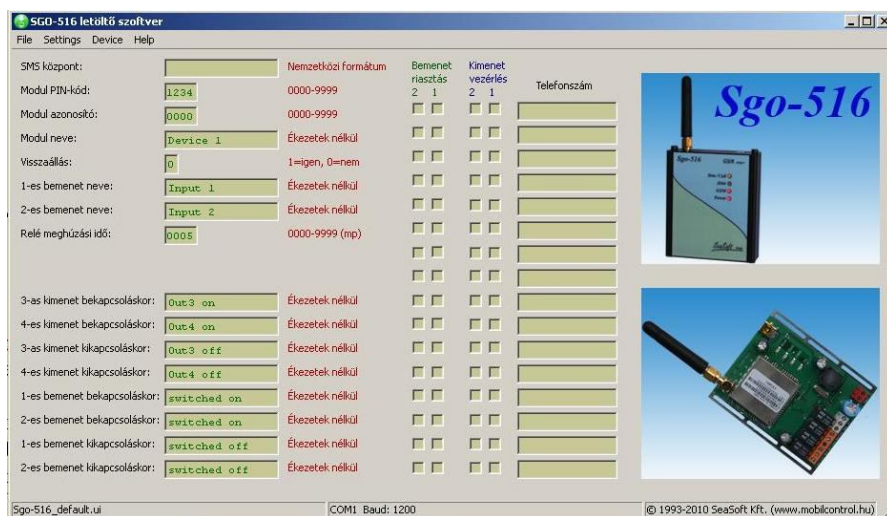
SGO-516 letöltő szoftver

File Settings Device Help

| | | | Bemenet riasztás 2 1 | Kimenet vezérlés 2 1 | Telefonszám |
|---|---|---|---|---|---|
| SMS központ: | | Nemzetközi formátum | | | |
| Modul PIN-kód: | 1234 | 0000-9999 | | | |
| Modul azonosító: | 0000 | 0000-9999 | | | |
| Modul neve: | Device 1 | Ékezetek nélkül | | | |
| Visszaállás: | 0 | 1=igen, 0=nem | | | |
| 1-es bemenet neve: | Input 1 | Ékezetek nélkül | | | |
| 2-es bemenet neve: | Input 2 | Ékezetek nélkül | | | |
| Relé meghúzási idő: | 0005 | 0000-9999 (mp) | | | |
| 3-as kimenet bekapcsoláskor: | Out3 on | Ékezetek nélkül | | | |
| 4-es kimenet bekapcsoláskor: | Out4 on | Ékezetek nélkül | | | |
| 3-as kimenet kikapcsoláskor: | Out3 off | Ékezetek nélkül | | | |
| 4-es kimenet kikapcsoláskor: | Out4 off | Ékezetek nélkül | | | |
| 1-es bemenet bekapcsoláskor: | switched on | Ékezetek nélkül | | | |
| 2-es bemenet bekapcsoláskor: | switched on | Ékezetek nélkül | | | |
| 1-es bemenet kikapcsoláskor: | switched off | Ékezetek nélkül | | | |
| 2-es bemenet kikapcsoláskor: | switched off | Ékezetek nélkül | | | |

Sgo-516

Sgo-516_default.ui
COM1 Baud: 1200
© 1993-2010 SeaSoft Kft. (www.mobilcontrol.hu)